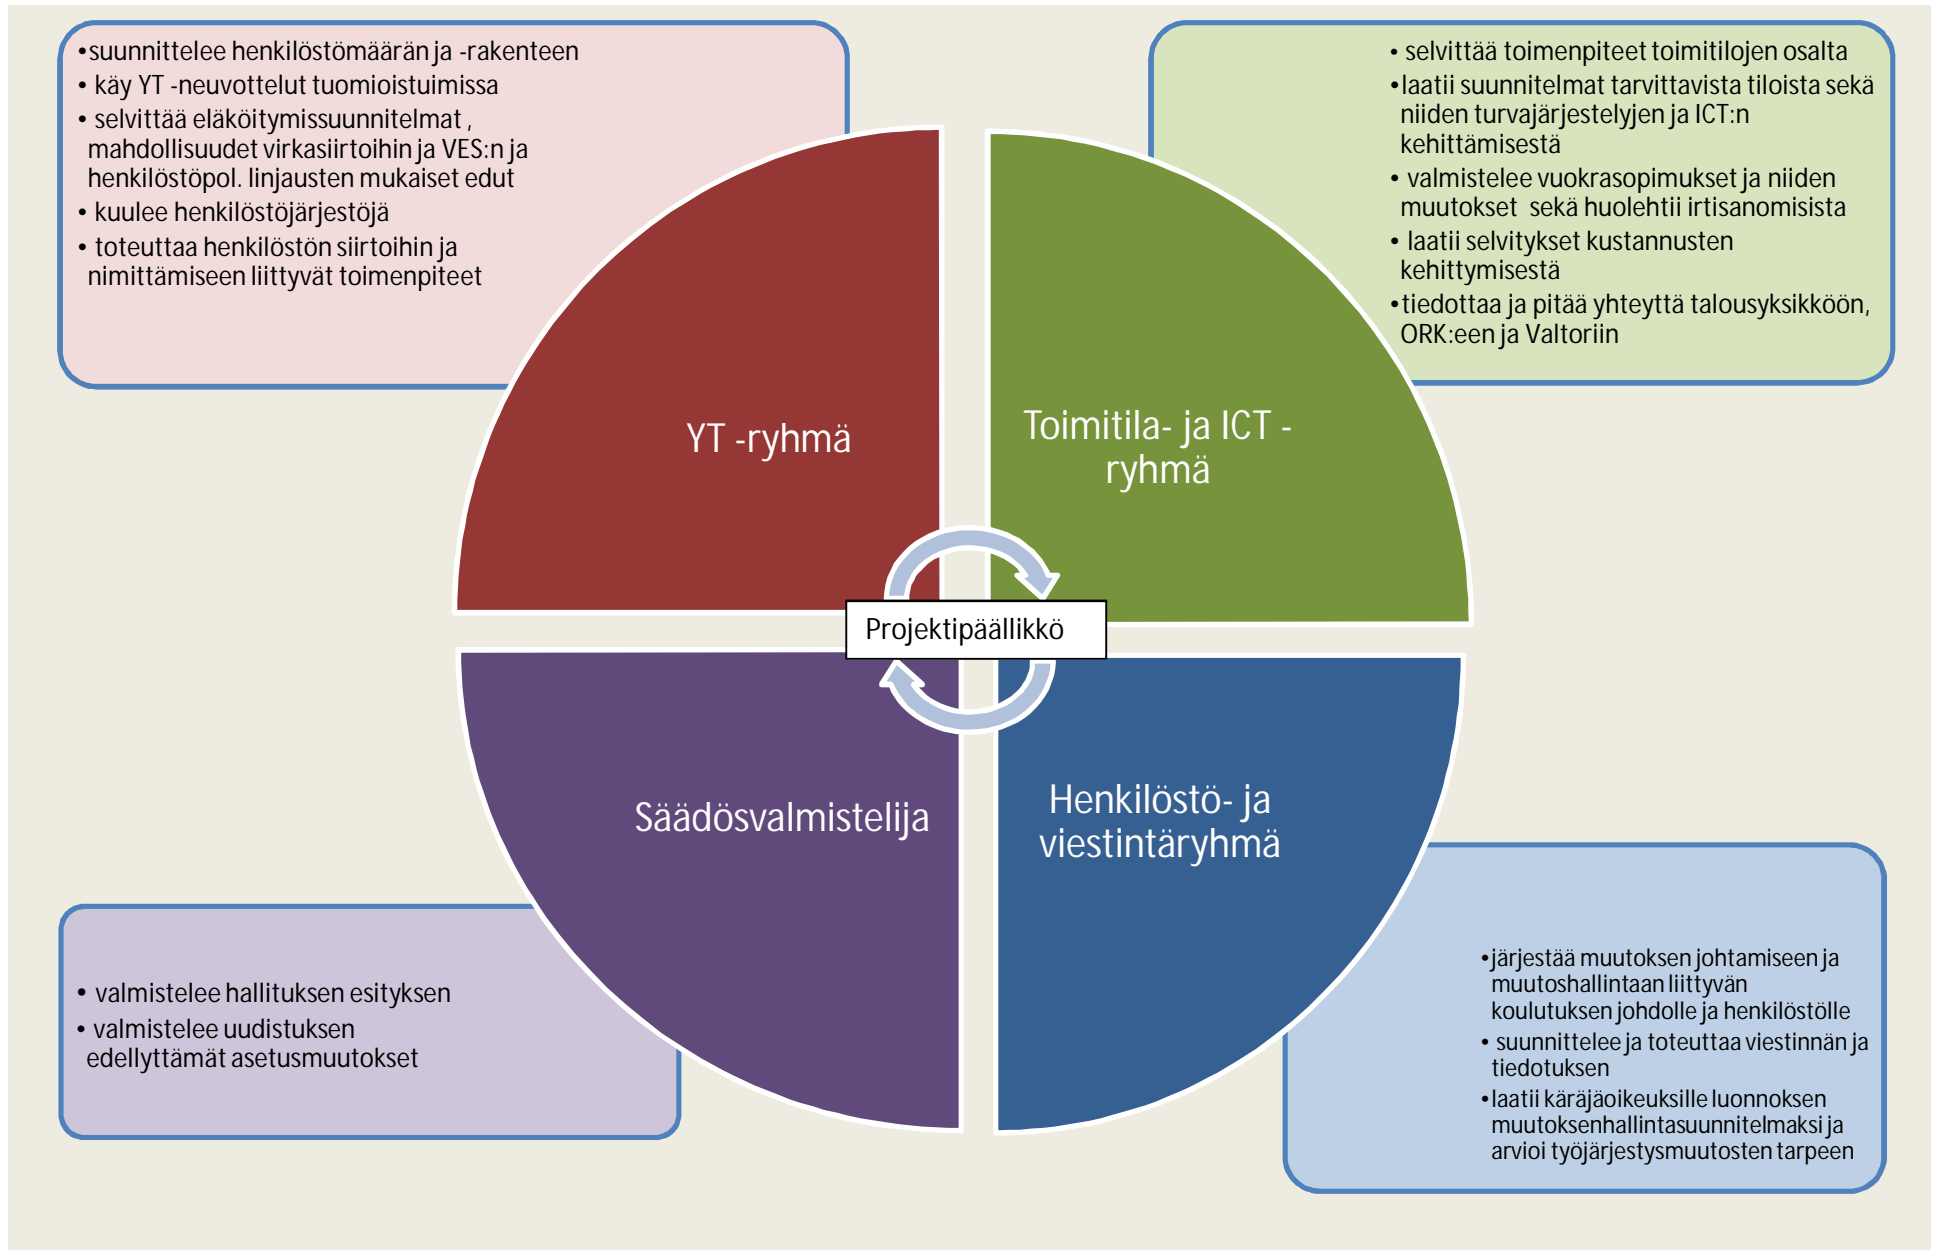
• suunnittelee henkilöstömäärän ja -rakenteen
• käy YT -neuvottelut tuomioistuimissa
• selvittää eläköitymissuunnitelmat , mahdollisuudet virkasiirtoihin ja VES:n ja henkilöstöpol. linjausten mukaiset edut
• kuulee henkilöstöjärjestöjä
• toteuttaa henkilöstön siirtoihin ja nimittämiseen liittyvät toimenpiteet

• selvittää toimenpiteet toimitilojen osalta
• laatii suunnitelmat tarvittavista tiloista sekä niiden turvajärjestelyjen ja ICT:n kehittämisestä
• valmistelee vuokrasopimukset ja niiden muutokset sekä huolehtii irtisanomisista
• laatii selvitykset kustannusten kehittymisestä
• tiedottaa ja pitää yhteyttä talousyksikköön, ORK:een ja Valtoriin

YT -ryhmä

Toimitila- ja ICT -ryhmä

Projektipäällikkö

Säädösvalmistelija

Henkilöstö- ja viestintäryhmä

• valmistelee hallituksen esityksen
• valmistelee uudistuksen edellyttämät asetusmuutokset

• järjestää muutoksen johtamiseen ja muutoshallintaan liittyvän koulutuksen johdolle ja henkilöstölle
• suunnittelee ja toteuttaa viestinnän ja tiedotuksen
• laatii käräjäoikeuksille luonnoksen muutoksenhallintasuunnitelmaksi ja arvioi työjärjestysmuutosten tarpeen